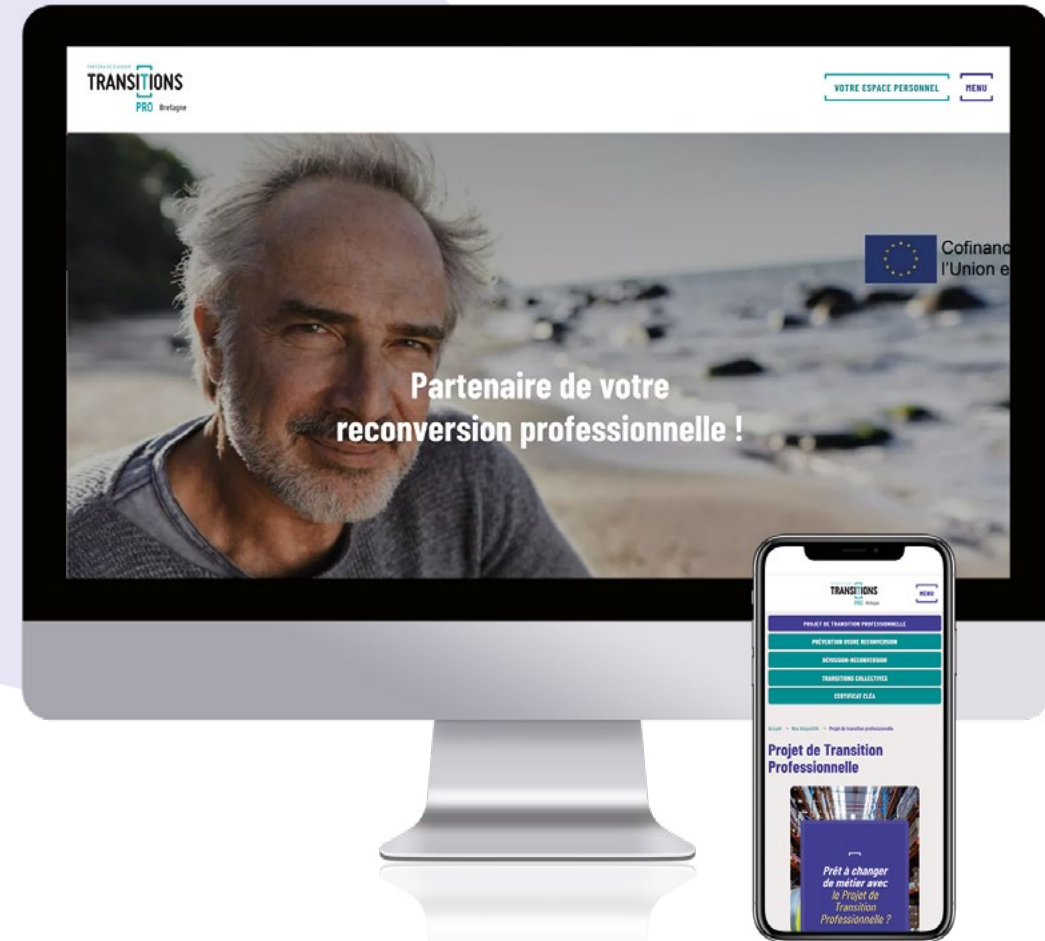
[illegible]
TRANSITIONS
PRO Bretagne

VOTRE ESPACE PERSONNEL
MENU

Cofinanc
l'Union e

Partenaire de votre reconversion professionnelle !

TRANSITIONS
PRO Bretagne
MENU

PROJET DE TRANSITION PROFESSIONNELLE
PRÉVENTION USURE RECONVERSION
DÉMISSION-RECONVERSION
TRANSITIONS COLLECTIVES
CERTIFICAT CLÉA

Accueil > Nos dispositifs > Projet de transition professionnelle

Projet de Transition Professionnelle

Prêt à changer de métier avec le Projet de Transition Professionnelle ?